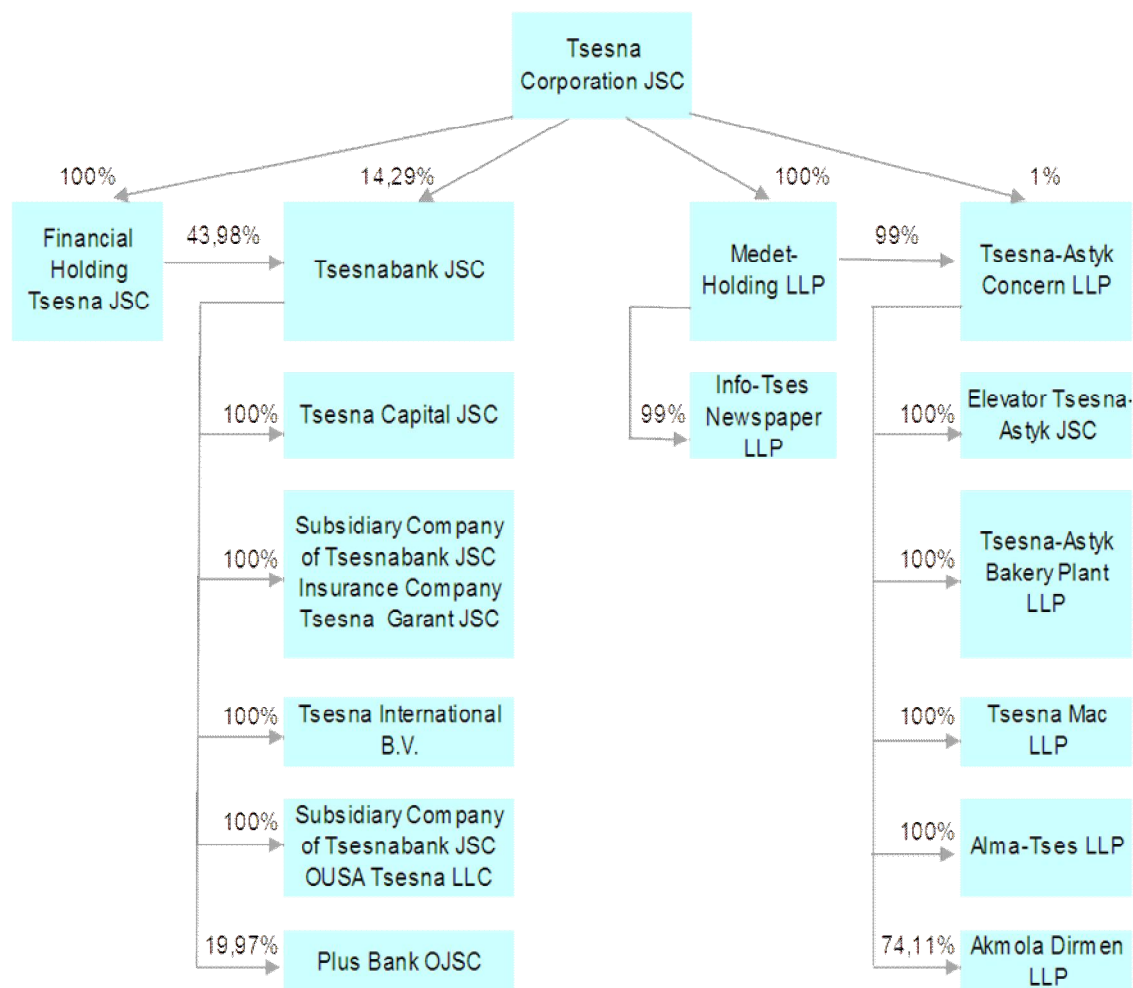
Tsesna Corporation JSC

100%

14,29%

100%

1%

Financial Holding Tsesna JSC

43,98%

Tsesnabank JSC

Medet-Holding LLP

99%

Tsesna-Astyk Concern LLP

100%

Tsesna Capital JSC

99%

Info-Tses Newspaper LLP

100%

Elevator Tsesna-Astyk JSC

100%

Subsidiary Company of Tsesnabank JSC Insurance Company Tsesna Garant JSC

100%

Tsesna-Astyk Bakery Plant LLP

100%

Tsesna International B.V.

100%

Tsesna Mac LLP

100%

Subsidiary Company of Tsesnabank JSC OUSA Tsesna LLC

100%

Alma-Tses LLP

19,97%

Plus Bank OJSC

74,11%

Akmola Dirmen LLP